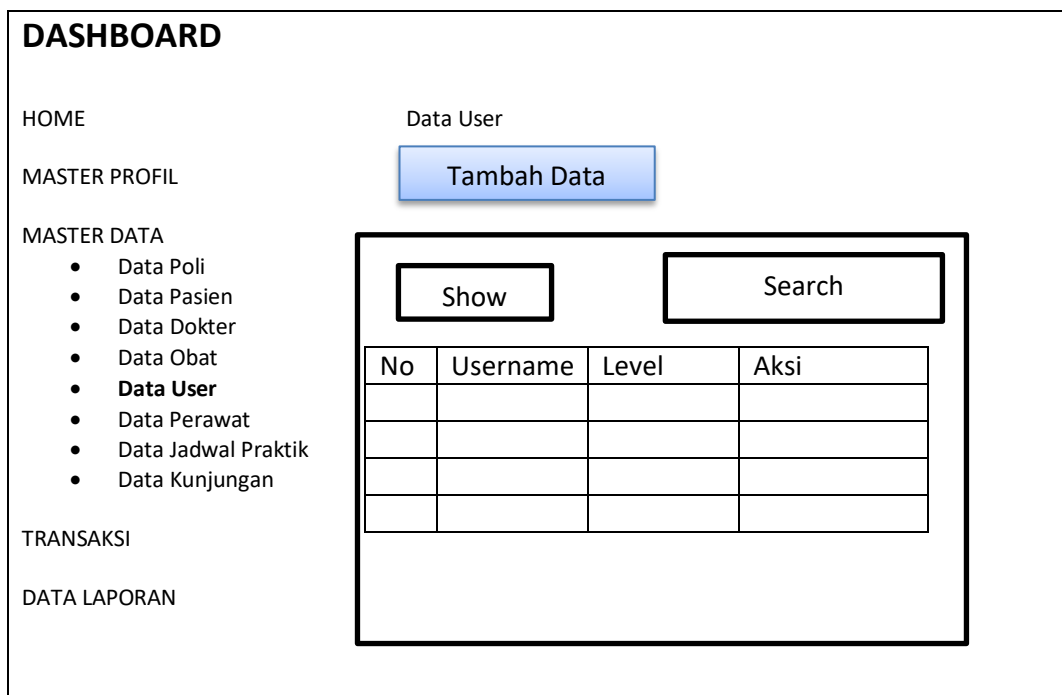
**DASHBOARD**

HOME

MASTER PROFIL

MASTER DATA
- Data Poli
- Data Pasien
- Data Dokter
- Data Obat
- **Data User**
- Data Perawat
- Data Jadwal Praktik
- Data Kunjungan

TRANSAKSI

DATA LAPORAN

Data User

Tambah Data

Show

Search

| No | Username | Level | Aksi |
|---|---|---|---|
| | | | |
| | | | |
| | | | |
| | | | |